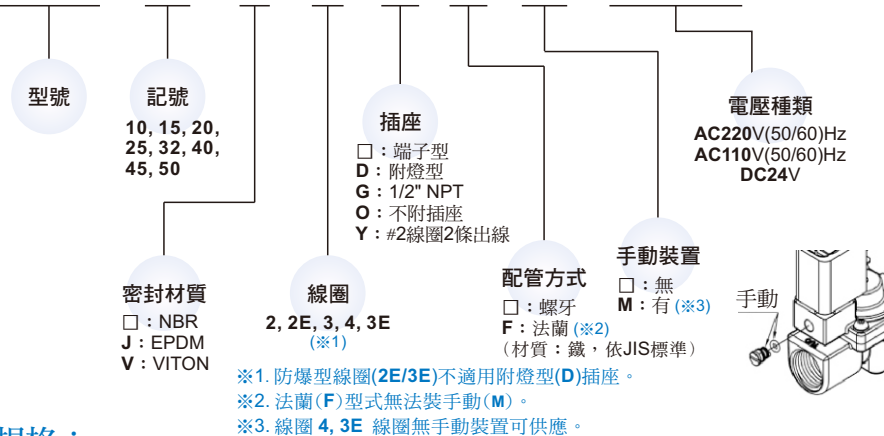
型號

記號
10, 15, 20, 25, 32, 40, 45, 50

插座
□：端子型
D：附燈型
G：1/2" NPT
O：不附插座
Y：#2線圈2條出線

電壓種類
AC220V(50/60)Hz
AC110V(50/60)Hz
DC24V

手動裝置
□：無
M：有 (※3)

手動

配管方式
□：螺牙
F：法蘭 (※2)
（材質：鐵，依JIS標準）

密封材質
□：NBR
J：EPDM
V：VITON

線圈
2, 2E, 3, 4, 3E
(※1)

※1. 防爆型線圈(2E/3E)不適用附燈型(D)插座。
※2. 法蘭(F)型式無法裝手動(M)。
※3. 線圈 4, 3E 線圈無手動裝置可供應。

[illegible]規格：